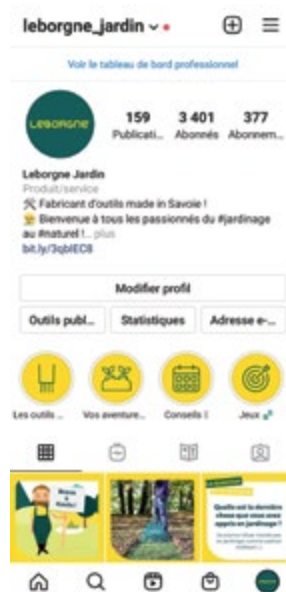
leborgne_jardin

Voir le tableau de bord professionnel

LEBORGNE

159 Publicati...

3 401 Abonnés

377 Abonnem...

Leborgne Jardin
Produit/service
🛠 Fabricant d'outils made in Savoie !
😃 Bienvenue à tous les passionnés du #jardinage au #naturel ! ... plus
bit.ly/3qbIEC8

Modifier profil

Outils publ...

Statistiques

Adresse e-...

Les outils ...

Vos aventure...

Conseils !

Jeux

Quelle est la dernière chose que vous avez appris en jardinage ?